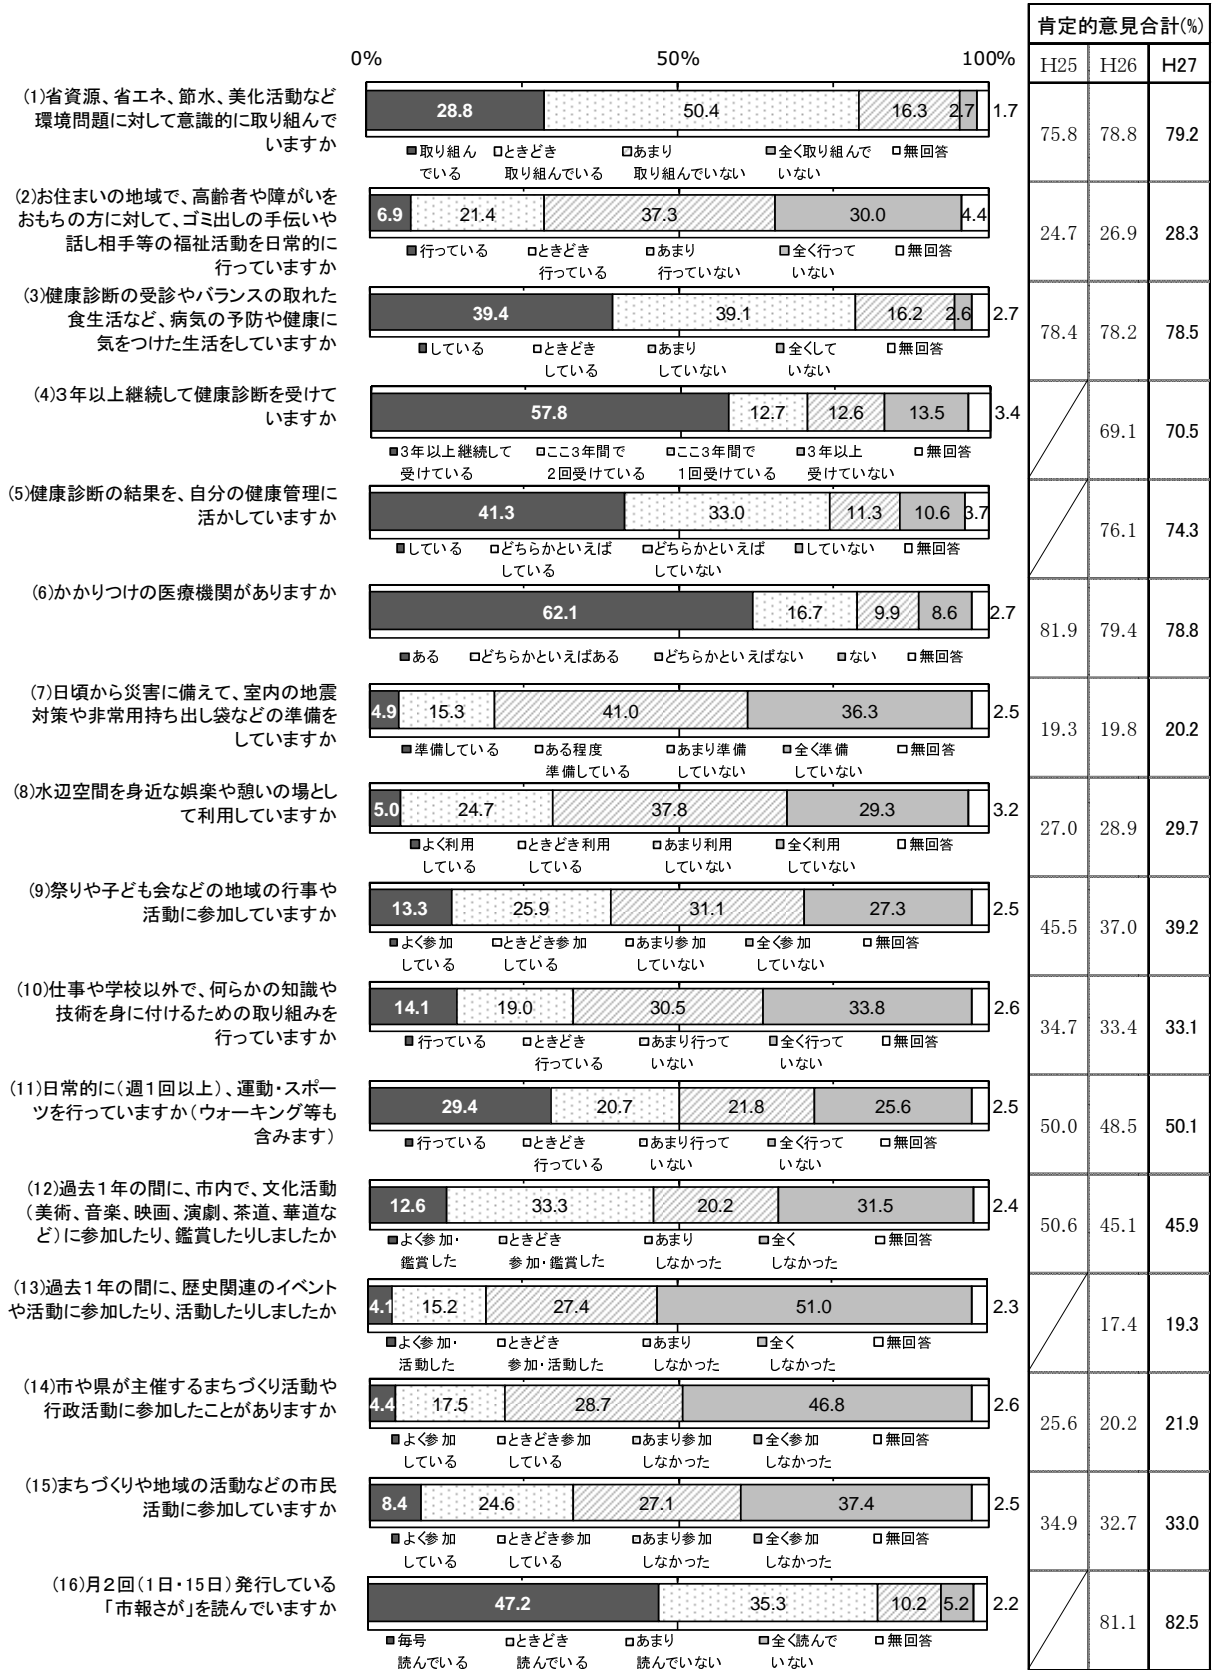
0%　50%　100%

肯定的意見合計(%)
H25　H26　H27

(1)省資源、省エネ、節水、美化活動など環境問題に対して意識的に取り組んでいますか
28.8　50.4　16.3　2.7　1.7
■取り組んでいる　□ときどき取り組んでいる　□あまり取り組んでいない　□全く取り組んでいない　□無回答
75.8　78.8　79.2

(2)お住まいの地域で、高齢者や障がいをおもちの方に対して、ゴミ出しの手伝いや話し相手等の福祉活動を日常的に行っていますか
6.9　21.4　37.3　30.0　4.4
■行っている　□ときどき行っている　□あまり行っていない　□全く行っていない　□無回答
24.7　26.9　28.3

(3)健康診断の受診やバランスの取れた食生活など、病気の予防や健康に気をつけた生活をしていますか
39.4　39.1　16.2　2.6　2.7
■している　□ときどきしている　□あまりしていない　□全くしていない　□無回答
78.4　78.2　78.5

(4)3年以上継続して健康診断を受けていますか
57.8　12.7　12.6　13.5　3.4
■3年以上継続して受けている　□ここ3年間で2回受けている　□ここ3年間で1回受けている　□3年以上受けていない　□無回答
69.1　70.5

(5)健康診断の結果を、自分の健康管理に活かしていますか
41.3　33.0　11.3　10.6　3.7
■している　□どちらかといえばしている　□どちらかといえばしていない　□していない　□無回答
76.1　74.3

(6)かかりつけの医療機関がありますか
62.1　16.7　9.9　8.6　2.7
■ある　□どちらかといえばある　□どちらかといえばない　□ない　□無回答
81.9　79.4　78.8

(7)日頃から災害に備えて、室内の地震対策や非常用持ち出し袋などの準備をしていますか
4.9　15.3　41.0　36.3　2.5
■準備している　□ある程度準備している　□あまり準備していない　□全く準備していない　□無回答
19.3　19.8　20.2

(8)水辺空間を身近な娯楽や憩いの場として利用していますか
5.0　24.7　37.8　29.3　3.2
■よく利用している　□ときどき利用している　□あまり利用していない　□全く利用していない　□無回答
27.0　28.9　29.7

(9)祭りや子ども会などの地域の行事や活動に参加していますか
13.3　25.9　31.1　27.3　2.5
■よく参加している　□ときどき参加している　□あまり参加していない　□全く参加していない　□無回答
45.5　37.0　39.2

(10)仕事や学校以外で、何らかの知識や技術を身に付けるための取り組みを行っていますか
14.1　19.0　30.5　33.8　2.6
■行っている　□ときどき行っている　□あまり行っていない　□全く行っていない　□無回答
34.7　33.4　33.1

(11)日常的に(週1回以上)、運動・スポーツを行っていますか(ウォーキング等も含みます)
29.4　20.7　21.8　25.6　2.5
■行っている　□ときどき行っている　□あまり行っていない　□全く行っていない　□無回答
50.0　48.5　50.1

(12)過去1年の間に、市内で、文化活動(美術、音楽、映画、演劇、茶道、華道など)に参加したり、鑑賞したりしましたか
12.6　33.3　20.2　31.5　2.4
■よく参加・鑑賞した　□ときどき参加・鑑賞した　□あまりしなかった　□全くしなかった　□無回答
50.6　45.1　45.9

(13)過去1年の間に、歴史関連のイベントや活動に参加したり、活動したりしましたか
4.1　15.2　27.4　51.0　2.3
■よく参加・活動した　□ときどき参加・活動した　□あまりしなかった　□全くしなかった　□無回答
17.4　19.3

(14)市や県が主催するまちづくり活動や行政活動に参加したことがありますか
4.4　17.5　28.7　46.8　2.6
■よく参加している　□ときどき参加している　□あまり参加しなかった　□全く参加しなかった　□無回答
25.6　20.2　21.9

(15)まちづくりや地域の活動などの市民活動に参加していますか
8.4　24.6　27.1　37.4　2.5
■よく参加している　□ときどき参加している　□あまり参加しなかった　□全く参加しなかった　□無回答
34.9　32.7　33.0

(16)月2回(1日・15日)発行している「市報さが」を読んでいますか
47.2　35.3　10.2　5.2　2.2
■毎号読んでいる　□ときどき読んでいる　□あまり読んでいない　□全く読んでいない　□無回答
81.1　82.5